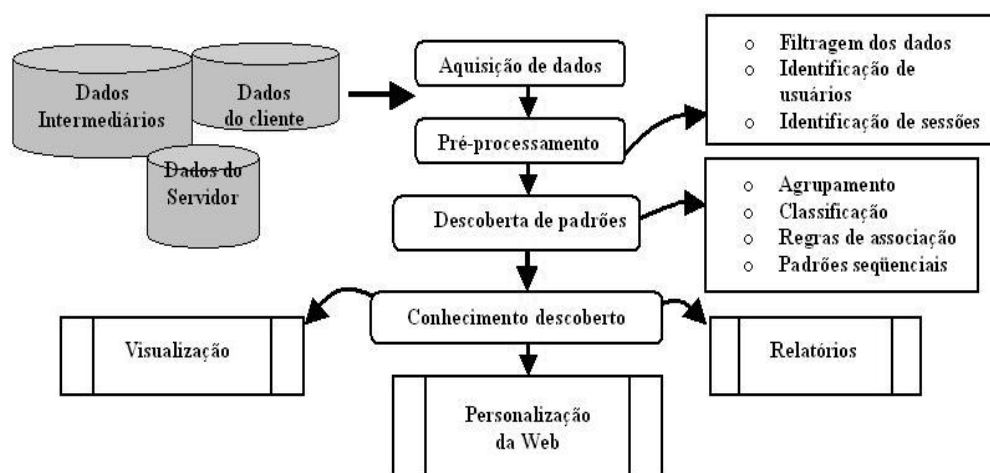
Dados Intermediários

Dados do cliente

Dados do Servidor

Aquisição de dados

Pré-processamento

Descoberta de padrões

Conhecimento descoberto

○ Filtragem dos dados
○ Identificação de usuários
○ Identificação de sessões

○ Agrupamento
○ Classificação
○ Regras de associação
○ Padrões seqüenciais

Visualização

Relatórios

Personalização da Web